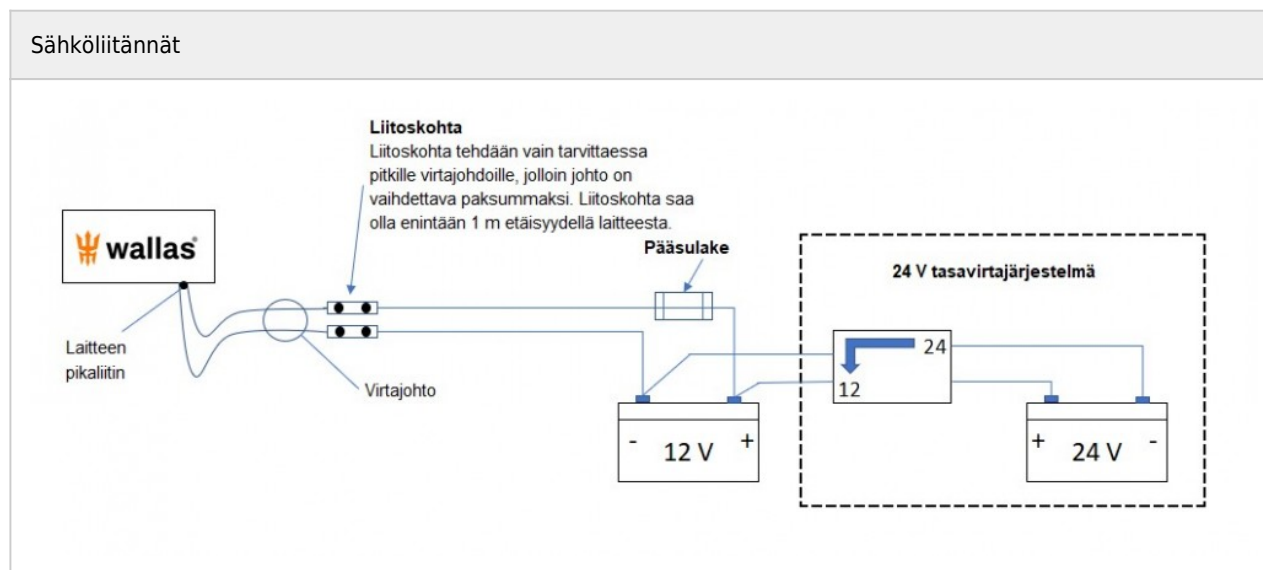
Sähköliitännät

Liitoskohta
Liitoskohta tehdään vain tarvittaessa pitkille virtajohdoille, jolloin johto on vaihdettava paksummaksi. Liitoskohta saa olla enintään 1 m etäisyydellä laitteesta.

wallas

Laitteen pikaliitin

Virtajohto

Pääsulake

24 V tasavirtajärjestelmä

24

12

- 12 V +

+ 24 V -